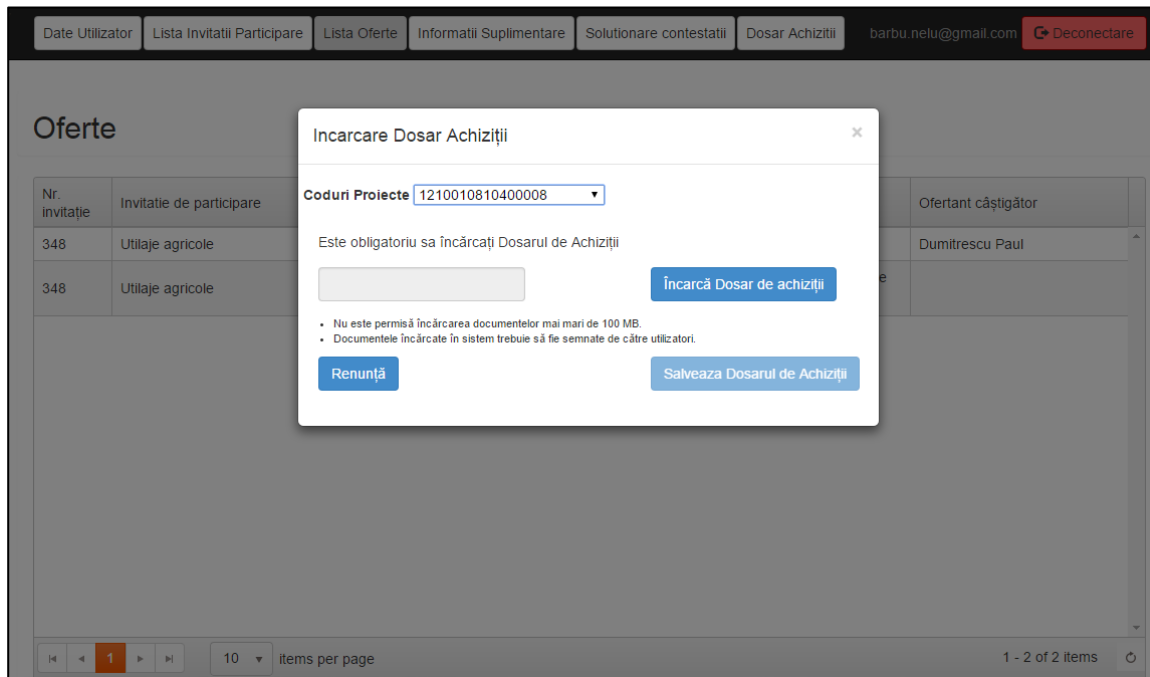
Date Utilizator | Lista Invitatii Participare | Lista Oferte | Informatii Suplimentare | Solutionare contestatii | Dosar Achizitii | barbu.nelu@gmail.com | Deconectare

Oferte

| Nr. invitație | Invitatie de participare | | Ofertant câştigător |
|---|---|---|---|
| 348 | Utilaje agricole | | Dumitrescu Paul |
| 348 | Utilaje agricole | e | |

Incarcare Dosar Achiziții ×

Coduri Proiecte 1210010810400008

Este obligatoriu sa încărcați Dosarul de Achiziții

Încarcă Dosar de achiziții

• Nu este permisă încărcarea documentelor mai mari de 100 MB.
• Documentele încărcate în sistem trebuie să fie semnate de către utilizatori.

Renunță | Salveaza Dosarul de Achiziții

1 | 10 items per page | 1 - 2 of 2 items